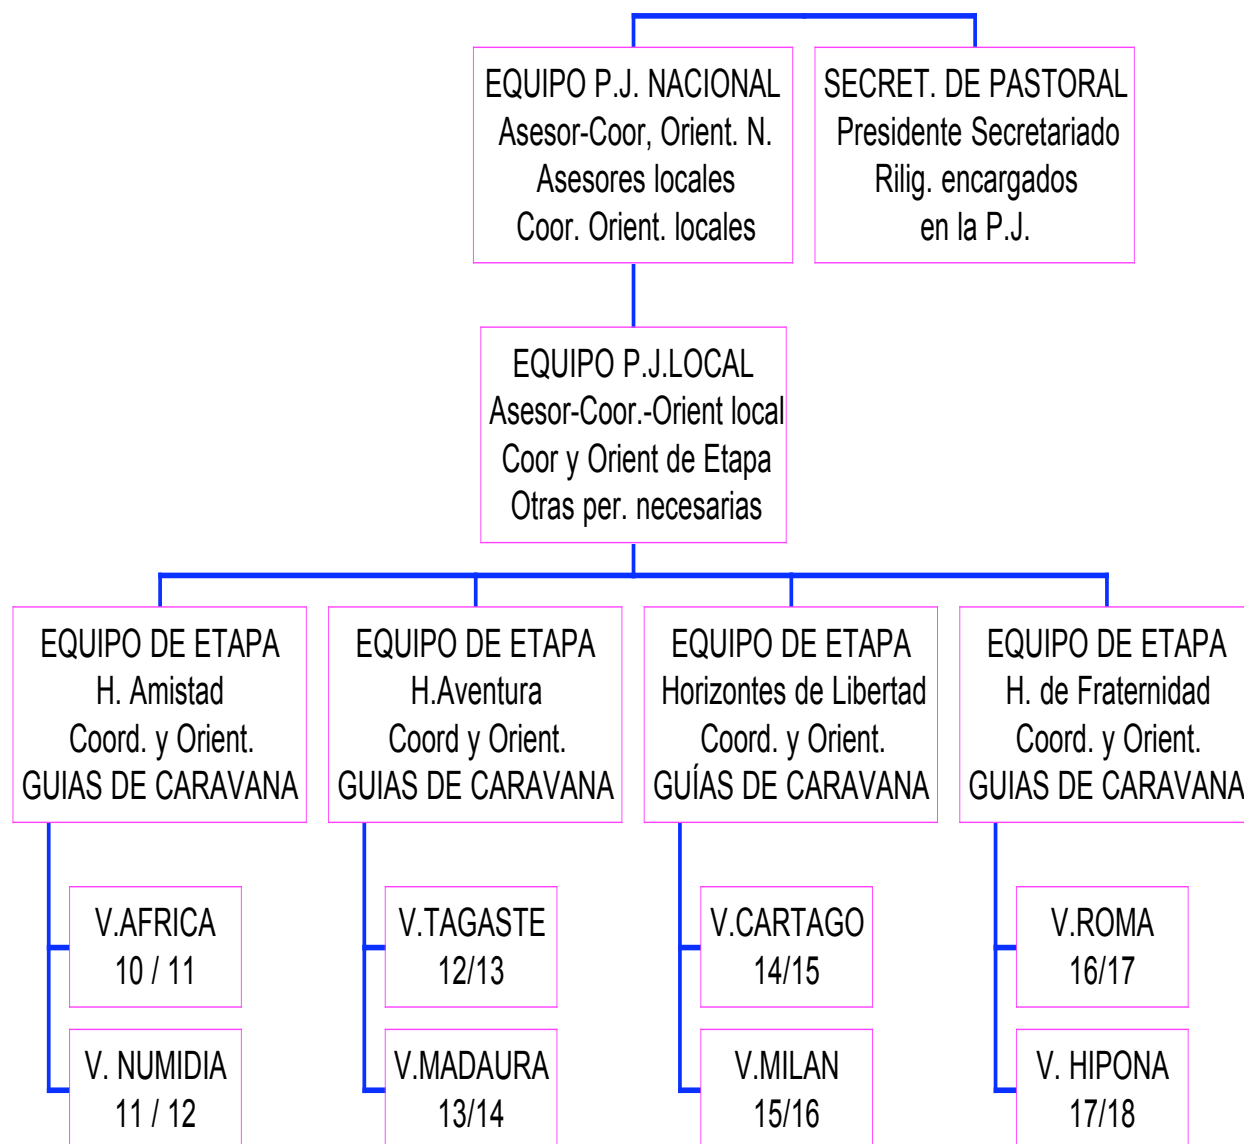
EQUIPO P.J. NACIONAL
Asesor-Coor, Orient. N.
Asesores locales
Coor. Orient. locales

SECRET. DE PASTORAL
Presidente Secretariado
Rilig. encargados
en la P.J.

EQUIPO P.J.LOCAL
Asesor-Coor.-Orient local
Coor y Orient de Etapa
Otras per. necesarias

EQUIPO DE ETAPA
H. Amistad
Coord. y Orient.
GUIAS DE CARAVANA

V.AFRICA
10 / 11

V. NUMIDIA
11 / 12

EQUIPO DE ETAPA
H.Aventura
Coord y Orient.
GUIAS DE CARAVANA

V.TAGASTE
12/13

V.MADAURA
13/14

EQUIPO DE ETAPA
Horizontes de Libertad
Coord. y Orient.
GUÍAS DE CARAVANA

V.CARTAGO
14/15

V.MILAN
15/16

EQUIPO DE ETAPA
H. de Fraternidad
Coord. y Orient.
GUIAS DE CARAVANA

V.ROMA
16/17

V. HIPONA
17/18